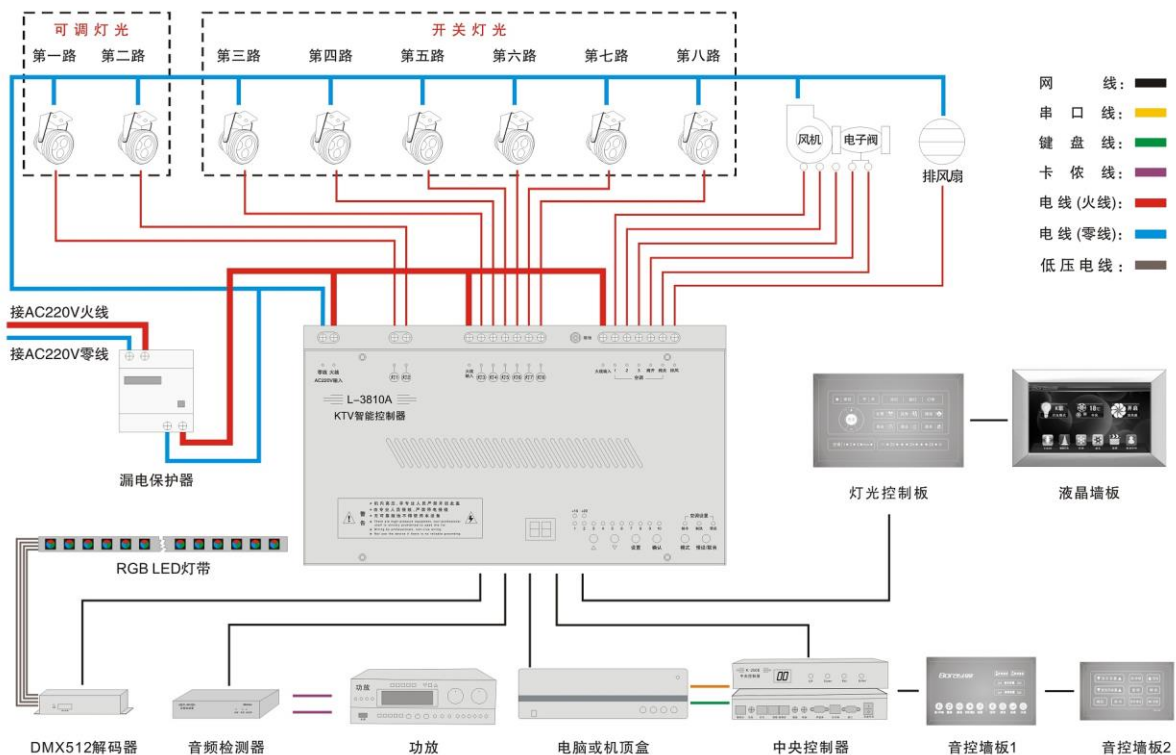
可调灯光
第一路 第二路

开关灯光
第三路 第四路 第五路 第六路 第七路 第八路

风机 电子阀
排风扇

网 线：
串口线：
键盘线：
卡侬线：
电线(火线)：
电线(零线)：
低压电线：

接AC220V火线
接AC220V零线

漏电保护器

L-3810A
KTV智能控制器

灯光控制板
液晶墙板

RGB LED灯带

DMX512解码器
音频检测器
功放
电脑或机顶盒
中央控制器
音控墙板1
音控墙板2